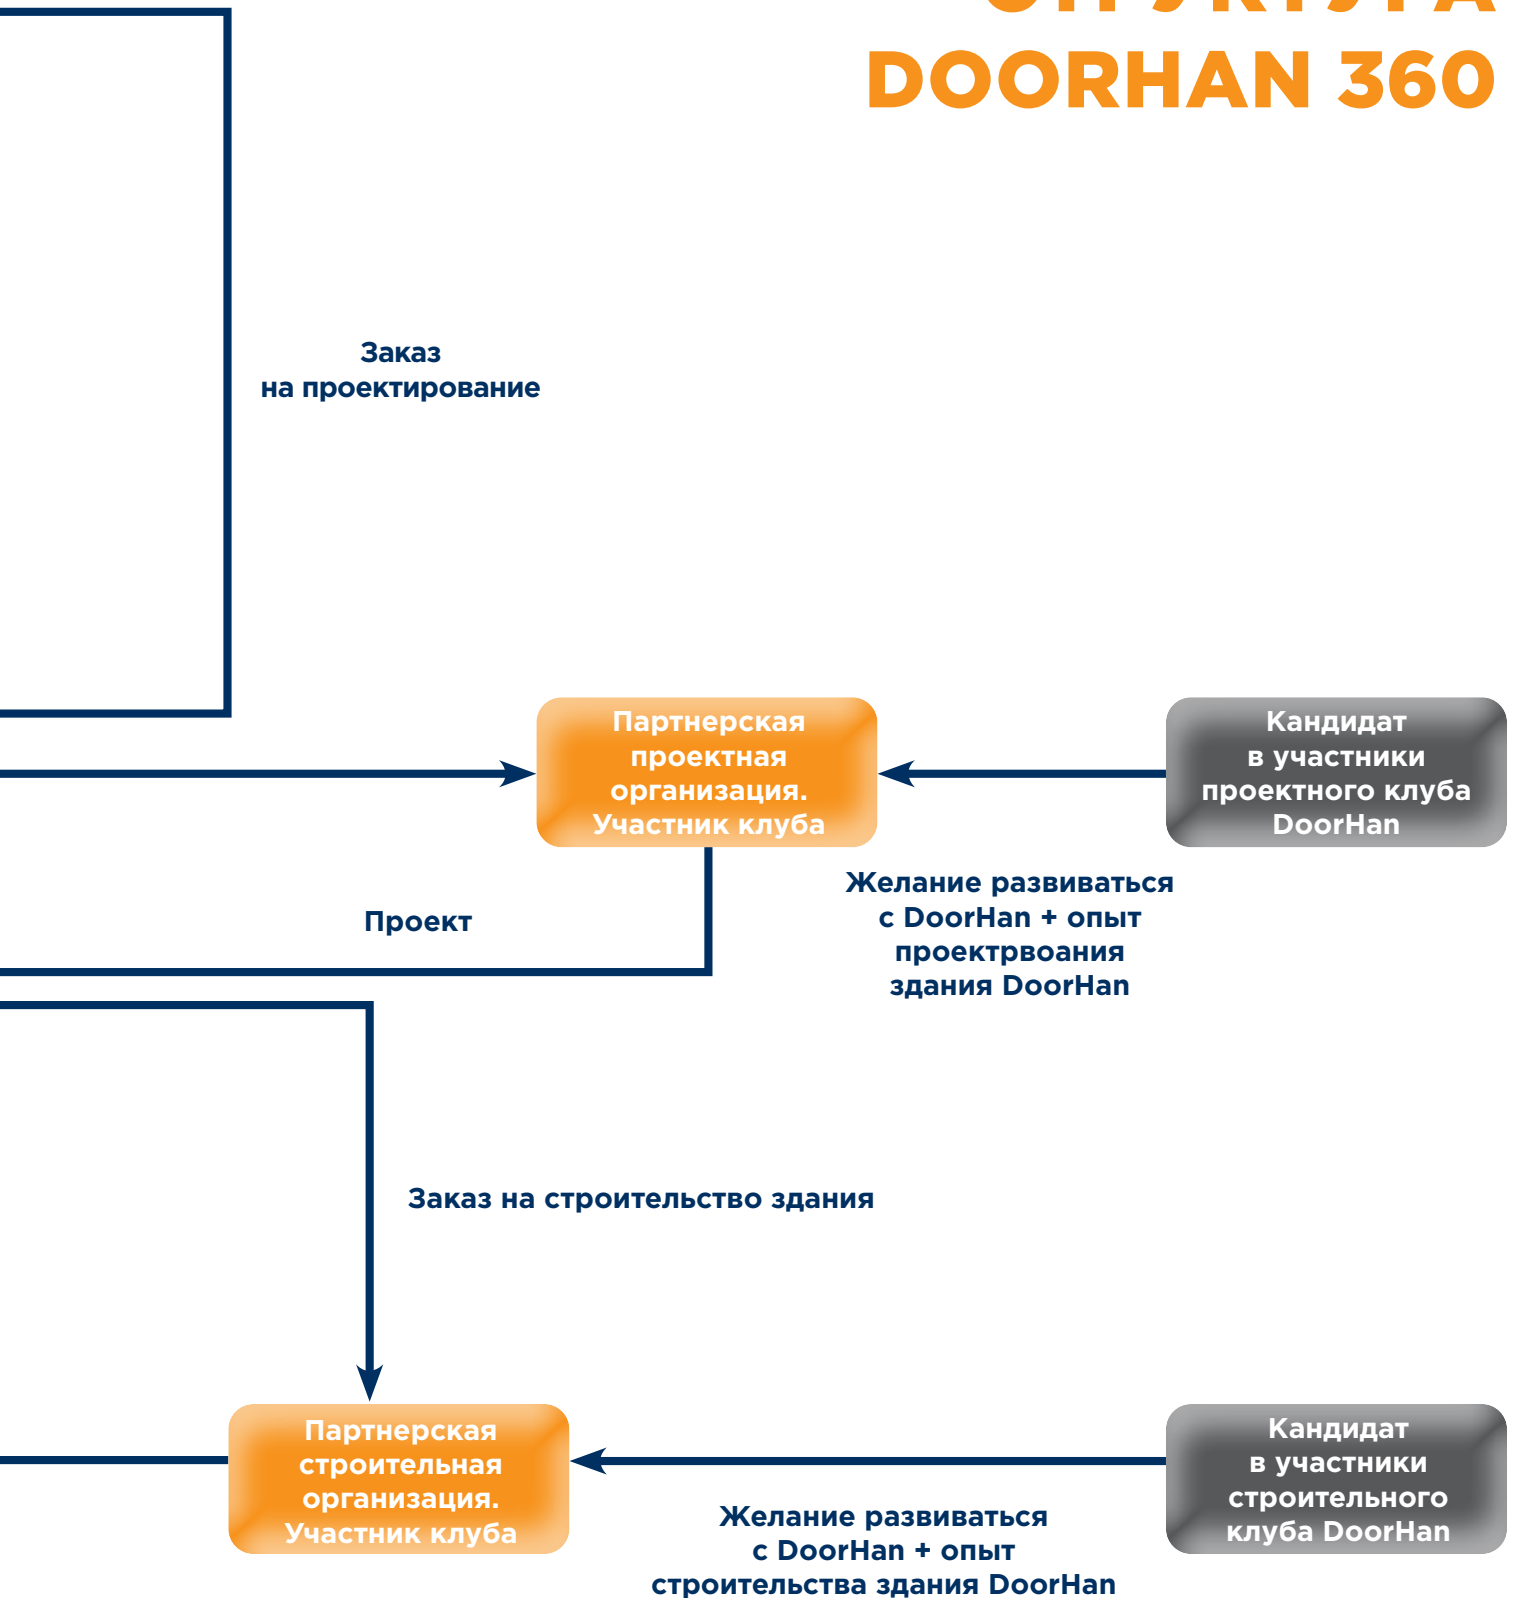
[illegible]
DOORHAN 360

Заказ на проектирование

Партнерская проектная организация. Участник клуба

Кандидат в участники проектного клуба DoorHan

Проект

Желание развиваться с DoorHan + опыт проектрвоания здания DoorHan

Заказ на строительство здания

Партнерская строительная организация. Участник клуба

Кандидат в участники строительного клуба DoorHan

Желание развиваться с DoorHan + опыт строительства здания DoorHan